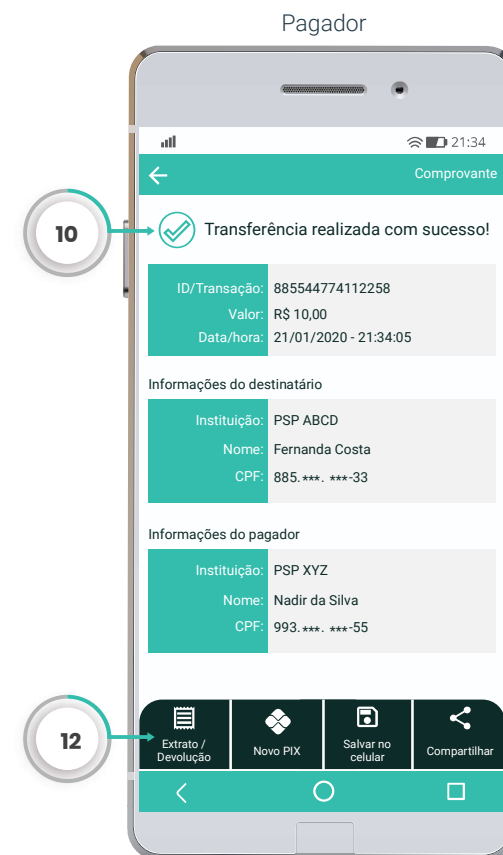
Pagador

21:34

Comprovante

10

Transferência realizada com sucesso!

| | |
|---|---|
| ID/Transação: | 885544774112258 |
| Valor: | R$ 10,00 |
| Data/hora: | 21/01/2020 - 21:34:05 |

Informações do destinatário

| | |
|---|---|
| Instituição: | PSP ABCD |
| Nome: | Fernanda Costa |
| CPF: | 885.\*\*\*. \*\*\*-33 |

Informações do pagador

| | |
|---|---|
| Instituição: | PSP XYZ |
| Nome: | Nadir da Silva |
| CPF: | 993.\*\*\*. \*\*\*-55 |

12

Extrato / Devolução

Novo PIX

Salvar no celular

Compartilhar